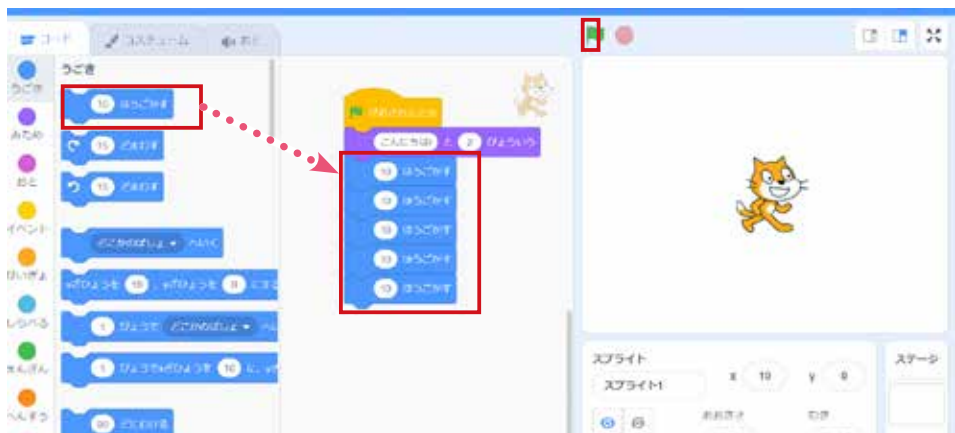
コード
コスチューム
おと
うごき
うごき
みため
おと
イベント
せいぎょ
しらべる
えんざん
へんすう
10 ほうごかす
15 どまわす
15 どまわす
どこかのばしょ へいく
xざひょうを 10 、yざひょうを 0 にする
1 びょうで どこかのばしょ へい
1 びょうでxざひょうを 10 に、y
90 どにむける
がおされたとき
こんにちは! と 2 びょういう
10 ほうごかす
10 ほうごかす
10 ほうごかす
10 ほうごかす
10 ほうごかす
スプライト
スプライト1
x 10
y 0
おおきさ
むき
ステージ